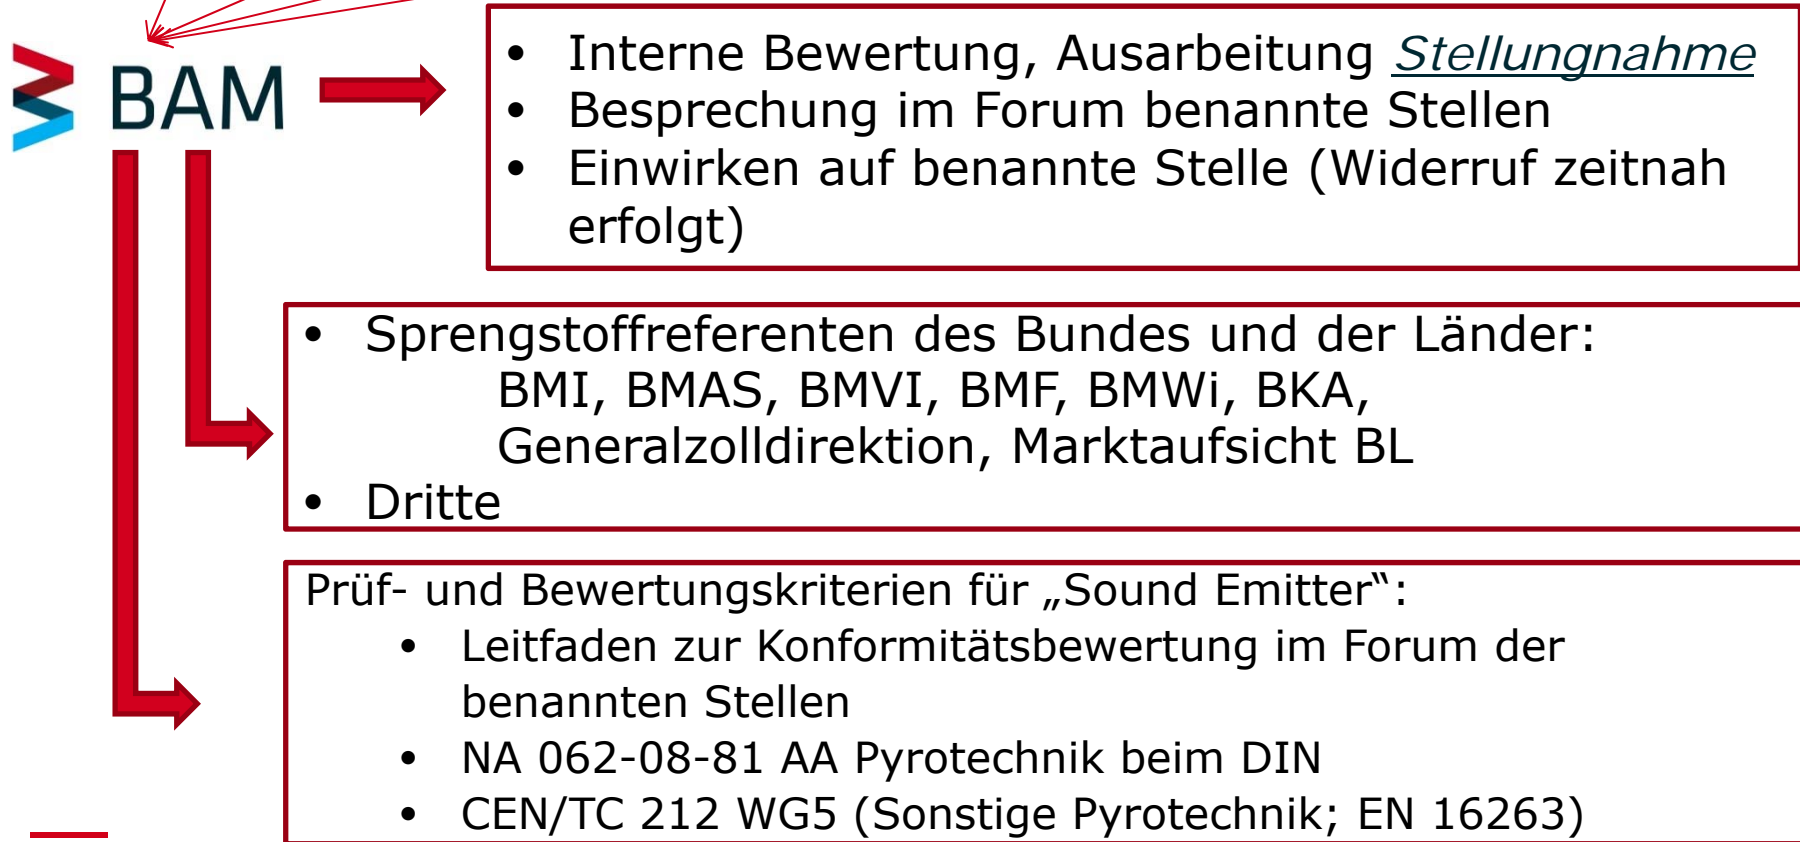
BAM

- Interne Bewertung, Ausarbeitung Stellungnahme
- Besprechung im Forum benannte Stellen
- Einwirken auf benannte Stelle (Widerruf zeitnah erfolgt)

- Sprengstoffreferenten des Bundes und der Länder:
BMI, BMAS, BMVI, BMF, BMWi, BKA, Generalzolldirektion, Marktaufsicht BL
- Dritte

Prüf- und Bewertungskriterien für „Sound Emitter":
- Leitfaden zur Konformitätsbewertung im Forum der benannten Stellen
- NA 062-08-81 AA Pyrotechnik beim DIN
- CEN/TC 212 WG5 (Sonstige Pyrotechnik; EN 16263)